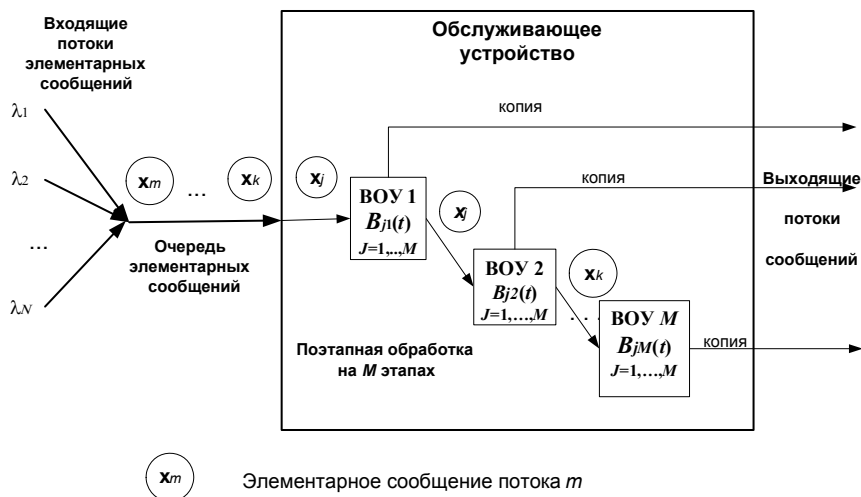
Входящие потоки элементарных сообщений

Обслуживающее устройство

$\lambda_1$

$\lambda_2$

…

$\lambda_N$

копия

$\mathbf{x}_m$ … $\mathbf{x}_k$ $\mathbf{x}_j$

ВОУ 1
$B_{j1}(t)$
$J=1,..,M$

$\mathbf{x}_j$

копия

Выходящие потоки сообщений

Очередь элементарных сообщений

ВОУ 2
$B_{j2}(t)$
$J=1,…,M$

$\mathbf{x}_k$

ВОУ $M$
$B_{jM}(t)$
$J=1,…,M$

копия

Поэтапная обработка на $M$ этапах

$\mathbf{x}_m$ Элементарное сообщение потока $m$